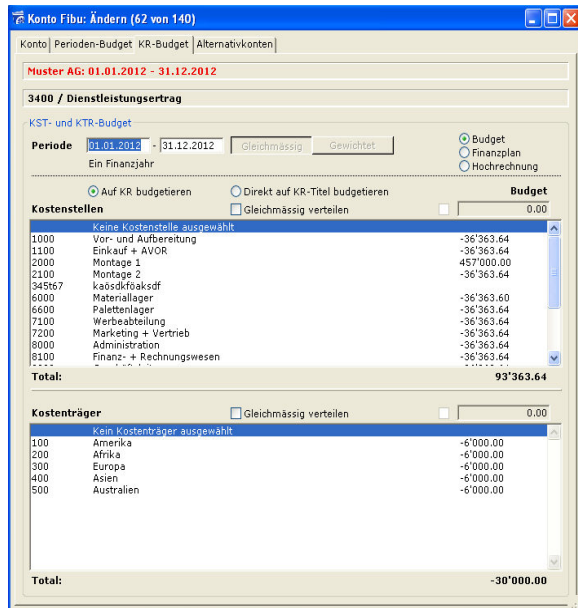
Konto Fibu: Ändern (62 von 140)

Konto | Perioden-Budget | KR-Budget | Alternativkonten

Muster AG: 01.01.2012 - 31.12.2012

3400 / Dienstleistungsertrag

KST- und KTR-Budget

Periode 01.01.2012 - 31.12.2012 Gleichmässig Gewichtet

Ein Finanzjahr

Budget
Finanzplan
Hochrechnung

Auf KR budgetieren
Direkt auf KR-Titel budgetieren

Budget

Kostenstellen

Gleichmässig verteilen

0.00

| | | |
|---|---|---|
| | Keine Kostenstelle ausgewählt | |
| 1000 | Vor- und Aufbereitung | -36'363.64 |
| 1100 | Einkauf + AVOR | -36'363.64 |
| 2000 | Montage 1 | 457'000.00 |
| 2100 | Montage 2 | -36'363.64 |
| 345t67 | kaösdkföaksdf | |
| 6000 | Materiallager | -36'363.60 |
| 6600 | Palettenlager | -36'363.64 |
| 7100 | Werbeabteilung | -36'363.64 |
| 7200 | Marketing + Vertrieb | -36'363.64 |
| 8000 | Administration | -36'363.64 |
| 8100 | Finanz- + Rechnungswesen | -36'363.64 |

Total: 93'363.64

Kostenträger

Gleichmässig verteilen

0.00

| | | |
|---|---|---|
| | Kein Kostenträger ausgewählt | |
| 100 | Amerika | -6'000.00 |
| 200 | Afrika | -6'000.00 |
| 300 | Europa | -6'000.00 |
| 400 | Asien | -6'000.00 |
| 500 | Australien | -6'000.00 |

Total: -30'000.00